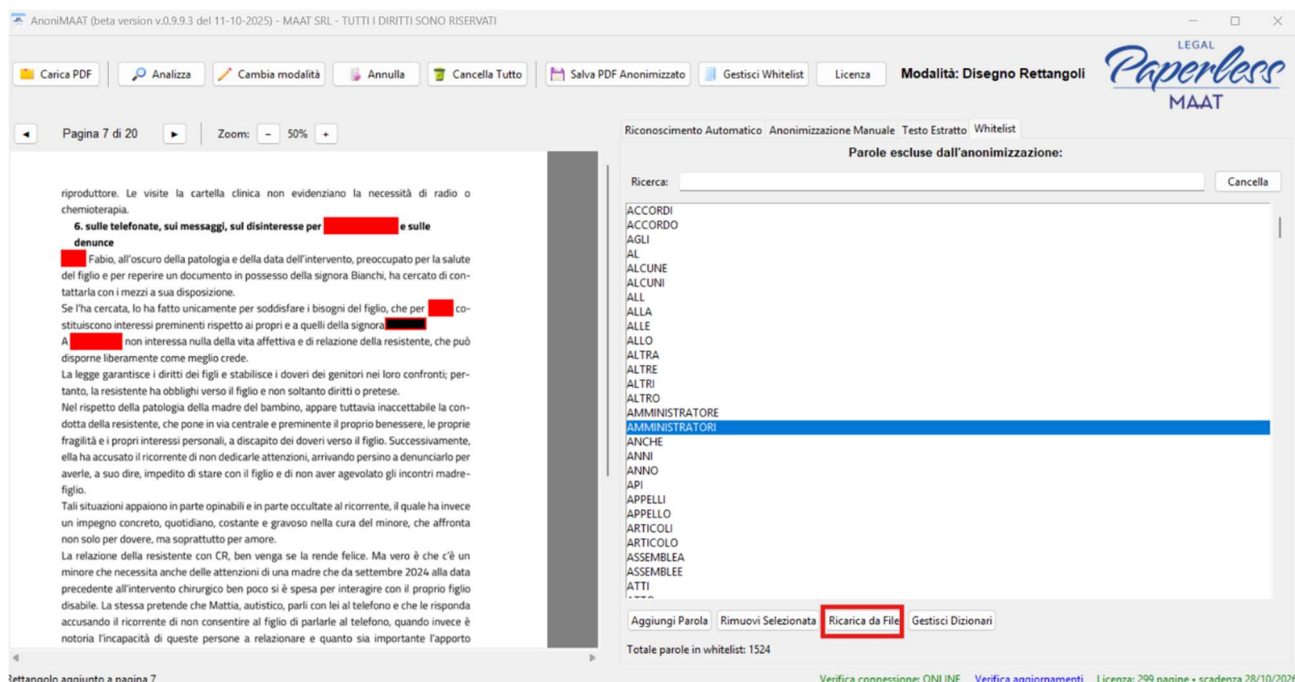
AnoniMAAT (beta version v.0.9.9.3 del 11-10-2025) - MAAT SRL - TUTTI I DIRITTI SONO RISERVATI

Carica PDF | Analizza | Cambia modalità | Annulla | Cancella Tutto | Salva PDF Anonimizzato | Gestisci Whitelist | Licenza

Modalità: Disegno Rettangoli

LEGAL Paperless MAAT

◄ Pagina 7 di 20 ► Zoom: − 50% +

riproduttore. Le visite la cartella clinica non evidenziano la necessità di radio o chemioterapia.

6. sulle telefonate, sui messaggi, sul disinteresse per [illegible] e sulle denunce

Fabio, all'oscuro della patologia e della data dell'intervento, preoccupato per la salute del figlio e per reperire un documento in possesso della signora Bianchi, ha cercato di contattarla con i mezzi a sua disposizione.

Se l'ha cercata, lo ha fatto unicamente per soddisfare i bisogni del figlio, che per costituiscono interessi preminenti rispetto ai propri e a quelli della signora

A non interessa nulla della vita affettiva e di relazione della resistente, che può disporne liberamente come meglio crede.

La legge garantisce i diritti dei figli e stabilisce i doveri dei genitori nei loro confronti; pertanto, la resistente ha obblighi verso il figlio e non soltanto diritti o pretese.

Nel rispetto della patologia della madre del bambino, appare tuttavia inaccettabile la condotta della resistente, che pone in via centrale e preminente il proprio benessere, le proprie fragilità e i propri interessi personali, a discapito dei doveri verso il figlio. Successivamente, ella ha accusato il ricorrente di non dedicarle attenzioni, arrivando persino a denunciarlo per averle, a suo dire, impedito di stare con il figlio e di non aver agevolato gli incontri madre-figlio.

Tali situazioni appaiono in parte opinabili e in parte occultate al ricorrente, il quale ha invece un impegno concreto, quotidiano, costante e gravoso nella cura del minore, che affronta non solo per dovere, ma soprattutto per amore.

La relazione della resistente con CR, ben venga se la rende felice. Ma vero è che c'è un minore che necessita anche delle attenzioni di una madre che da settembre 2024 alla data precedente all'intervento chirurgico ben poco si è spesa per interagire con il proprio figlio disabile. La stessa pretende che Mattia, autistico, parli con lei al telefono e che le risponda accusando il ricorrente di non consentire al figlio di parlarle al telefono, quando invece è notoria l'incapacità di queste persone a relazionare e quanto sia importante l'apporto

Riconoscimento Automatico | Anonimizzazione Manuale | Testo Estratto | Whitelist

Parole escluse dall'anonimizzazione:

Ricerca: Cancella

ACCORDI
ACCORDO
AGLI
AL
ALCUNE
ALCUNI
ALL
ALLA
ALLE
ALLO
ALTRA
ALTRE
ALTRI
ALTRO
AMMINISTRATORE
AMMINISTRATORI
ANCHE
ANNI
ANNO
API
APPELLI
APPELLO
ARTICOLI
ARTICOLO
ASSEMBLEA
ASSEMBLEE
ATTI

Aggiungi Parola | Rimuovi Selezionata | Ricarica da File | Gestisci Dizionari

Totale parole in whitelist: 1524

Rettangolo aggiunto a pagina 7

Verifica connessione: ONLINE Verifica aggiornamenti Licenza: 299 pagine • scadenza 28/10/2026